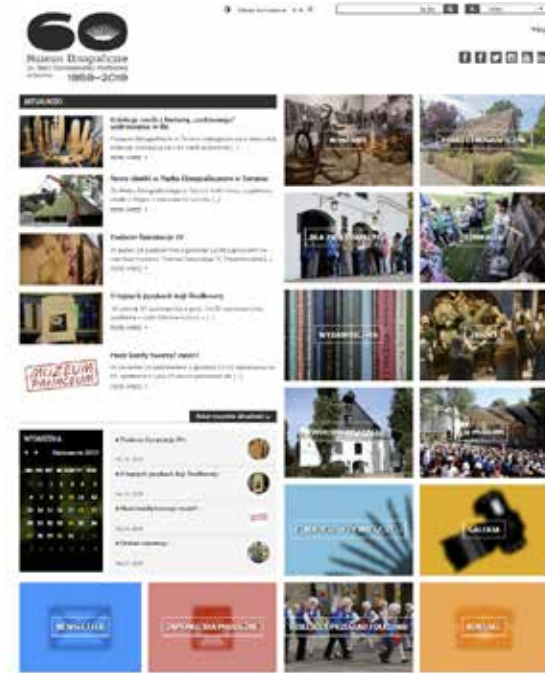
60

Muzeum Etnograficzne
im. Marii Znamierowskiej-Prüfferowej
w Toruniu

1959–2019

AKTUALNOŚCI

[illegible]

WIĘCEJ

Nowe obiekty w Parku Etnograficznym w Toruniu

WIĘCEJ

Podsumowanie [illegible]

WIĘCEJ

Kiermasz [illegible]

WIĘCEJ

Nowe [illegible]

WIĘCEJ

MUZEUM PARTNERSKIE

WRZESIEŃ

GALERIA

NEWSLETTER